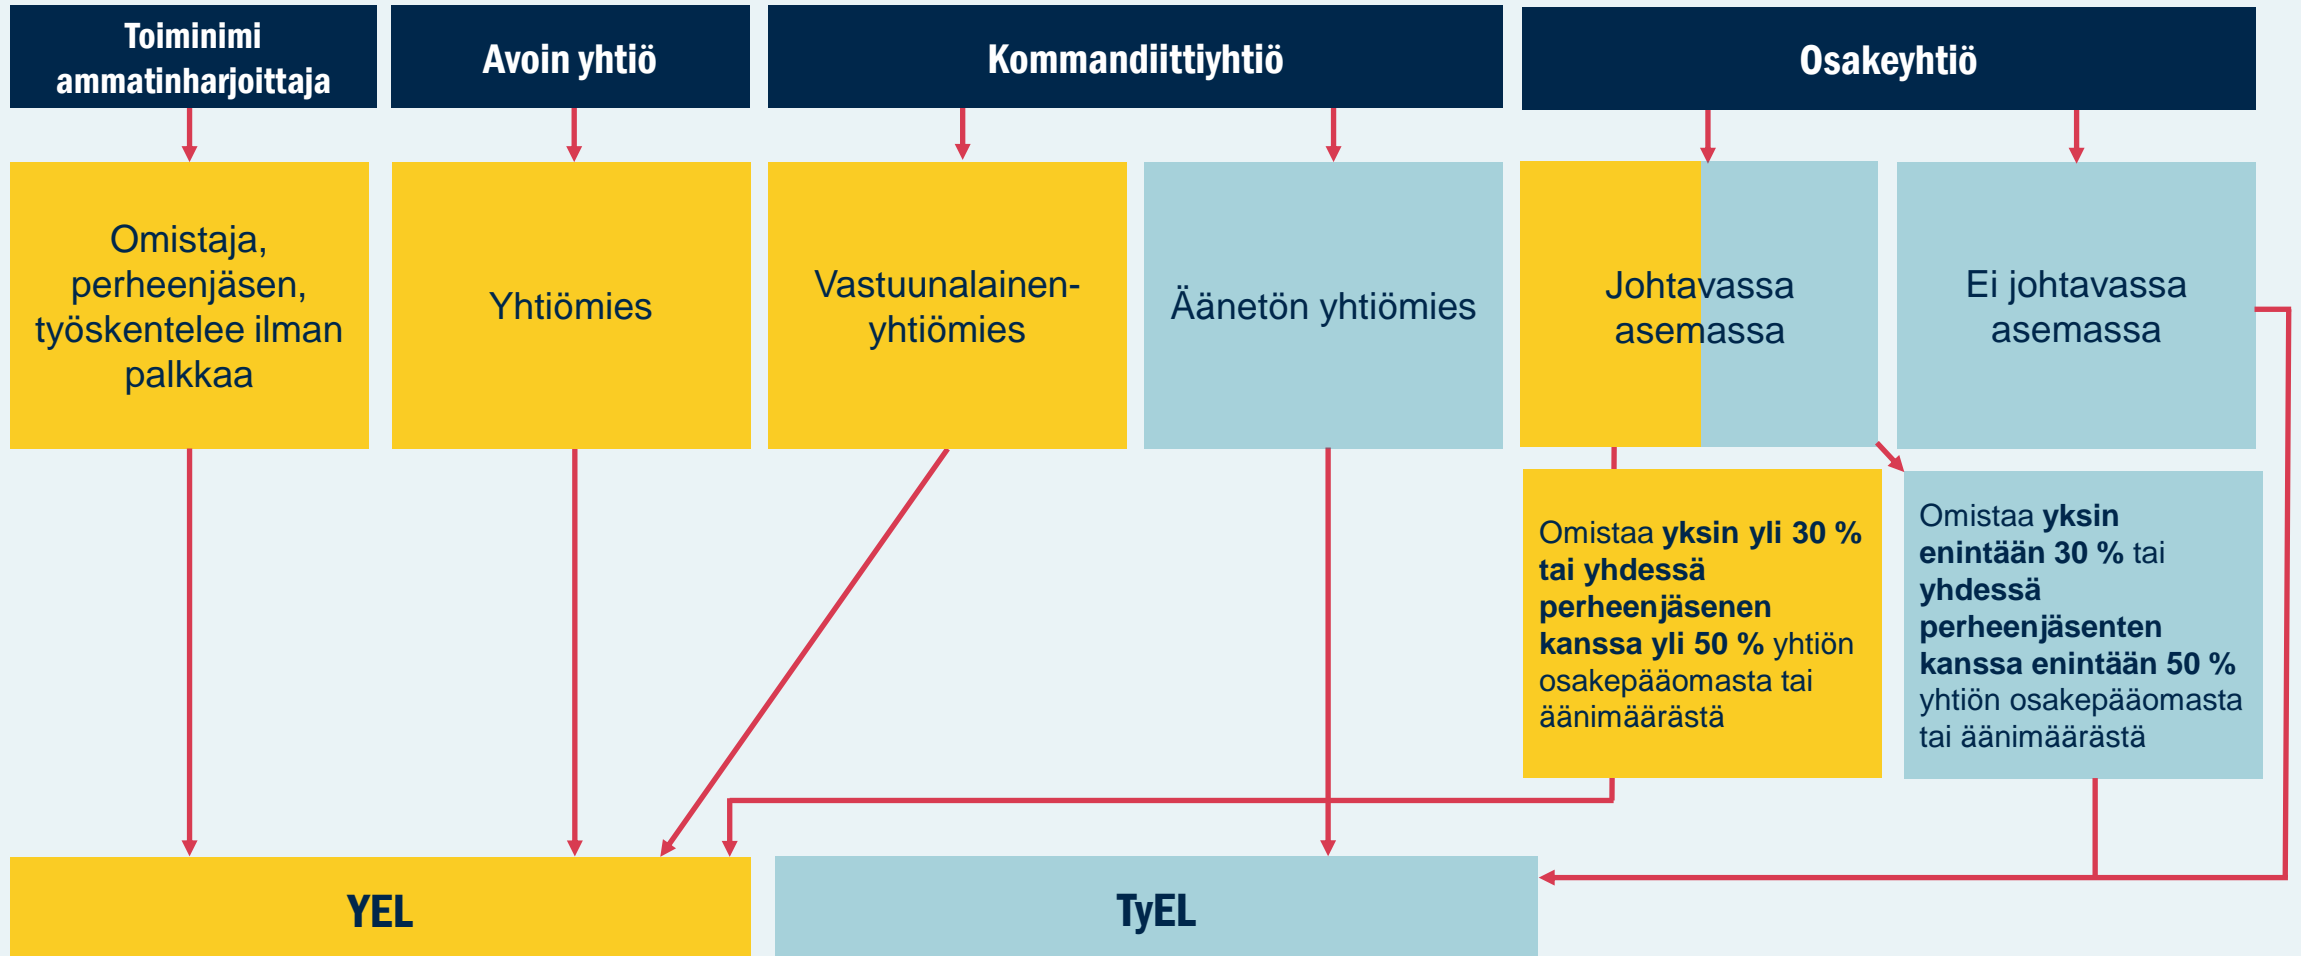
Toiminimi ammatinharjoittaja

Avoin yhtiö

Kommandiittiyhtiö

Osakeyhtiö

Omistaja, perheenjäsen, työskentelee ilman palkkaa

Yhtiömies

Vastuunalainen-yhtiömies

Äänetön yhtiömies

Johtavassa asemassa

Ei johtavassa asemassa

Omistaa **yksin yli 30 % tai yhdessä perheenjäsenen kanssa yli 50 %** yhtiön osakepääomasta tai äänimäärästä

Omistaa **yksin enintään 30 %** tai **yhdessä perheenjäsenten kanssa enintään 50 %** yhtiön osakepääomasta tai äänimäärästä

YEL

TyEL